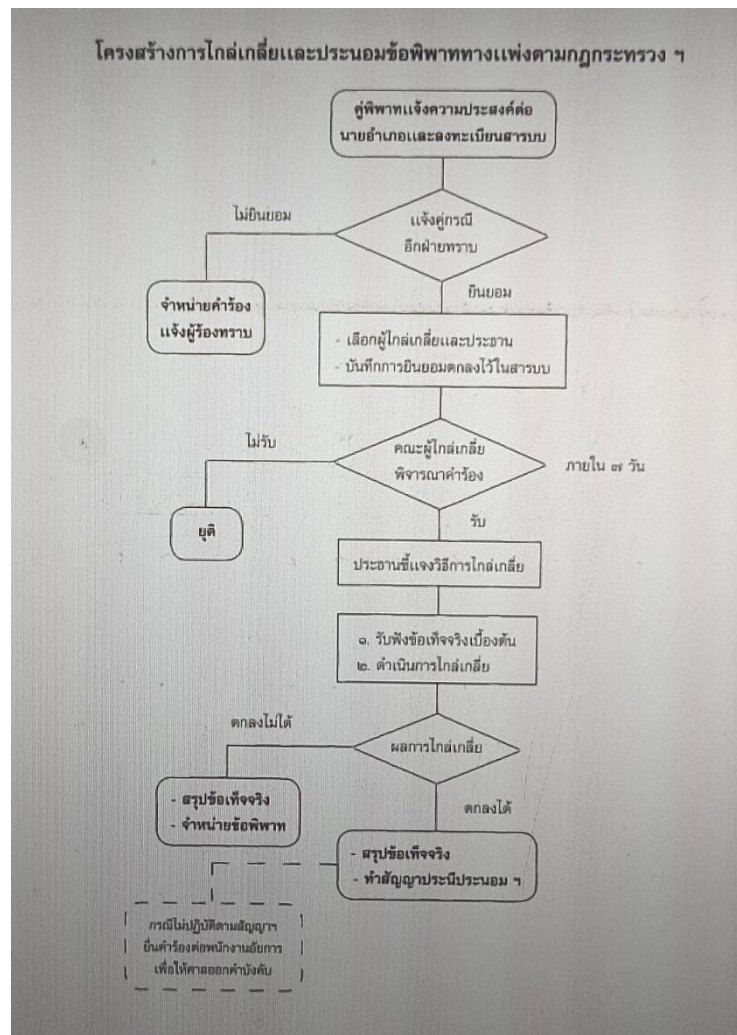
โครงสร้างการไกล่เกลี่ยและประนอมข้อพิพาททางแพ่งตามกฎกระทรวง ฯ

คู่พิพาทแจ้งความประสงค์ต่อนายอำเภอและลงทะเบียนสารบบ

แจ้งคู่กรณีอีกฝ่ายทราบ

ไม่ยินยอม

จำหน่ายคำร้อง แจ้งผู้ร้องทราบ

ยินยอม

- เลือกผู้ไกล่เกลี่ยและประธาน
- บันทึกการยินยอมตกลงไว้ในสารบบ

คณะผู้ไกล่เกลี่ยพิจารณาคำร้อง

ไม่รับ

ภายใน ๗ วัน

ยุติ

รับ

ประธานชี้แจงวิธีการไกล่เกลี่ย

๑. รับฟังข้อเท็จจริงเบื้องต้น
๒. ดำเนินการไกล่เกลี่ย

ผลการไกล่เกลี่ย

ตกลงไม่ได้

- สรุปข้อเท็จจริง
- จำหน่ายข้อพิพาท

ตกลงได้

- สรุปข้อเท็จจริง
- ทำสัญญาประนีประนอม ฯ

กรณีไม่ปฏิบัติตามสัญญาฯ ยื่นคำร้องต่อพนักงานอัยการ เพื่อให้ศาลออกคำบังคับ